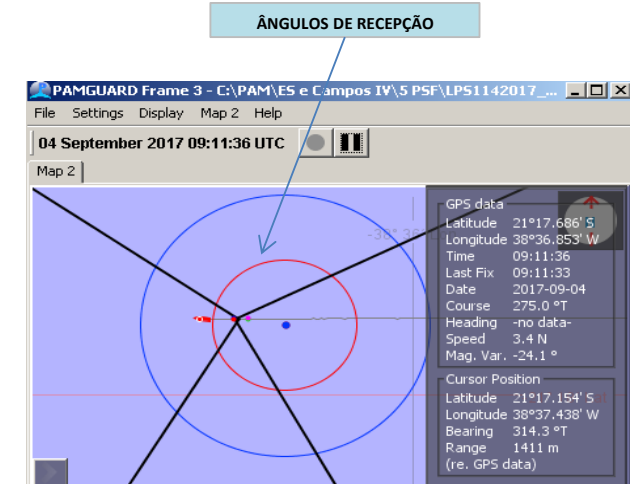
ÂNGULOS DE RECEPÇÃO

PAMGUARD Frame 3 - C:\PAM\ES e Campos IV\5 PSF\LPS1142017_...

File Settings Display Map 2 Help

04 September 2017 09:11:36 UTC

Map 2

-38° 36'

GPS data
Latitude 21°17.686' S
Longitude 38°36.853' W
Time 09:11:36
Last Fix 09:11:33
Date 2017-09-04
Course 275.0 °T
Heading -no data-
Speed 3.4 N
Mag. Var. -24.1 °

Cursor Position
Latitude 21°17.154' S
Longitude 38°37.438' W
Bearing 314.3 °T
Range 1411 m
(re. GPS data)